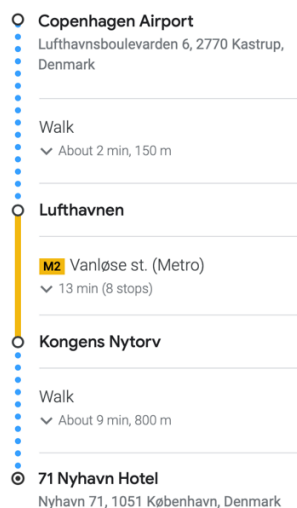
Copenhagen Airport
Lufthavnsboulevarden 6, 2770 Kastrup, Denmark

Walk
About 2 min, 150 m

Lufthavnen

M2 Vanløse st. (Metro)
13 min (8 stops)

Kongens Nytorv

Walk
About 9 min, 800 m

71 Nyhavn Hotel
Nyhavn 71, 1051 København, Denmark